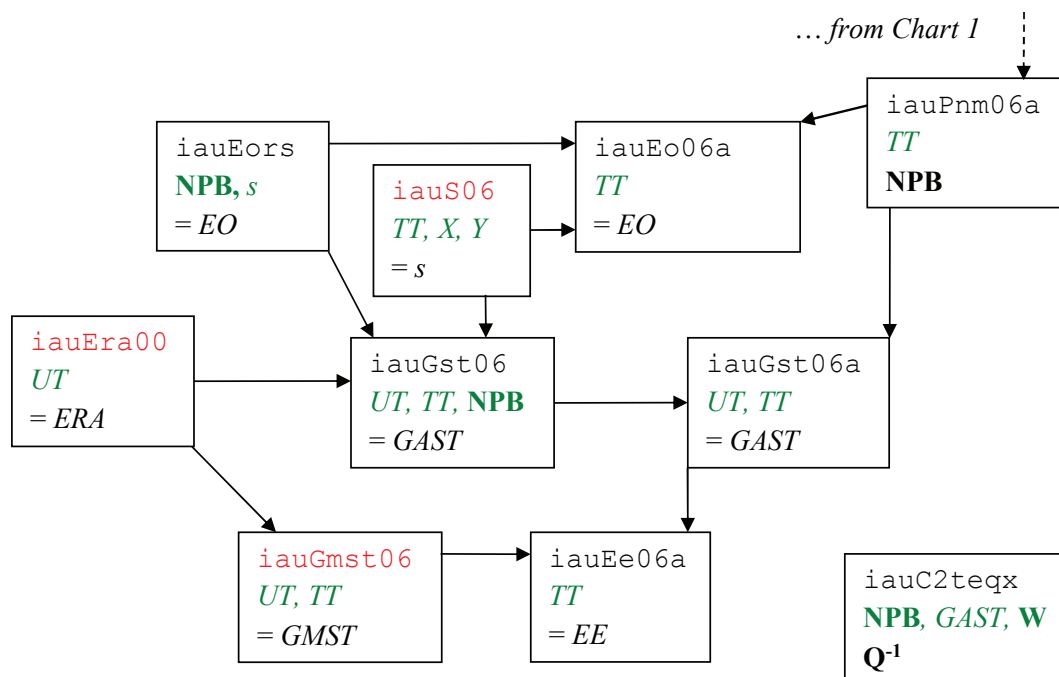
… from Chart 1

iauPnm06a
TT
NPB

iauEors
NPB, s
= EO

iauS06
TT, X, Y
= s

iauEo06a
TT
= EO

iauEra00
UT
= ERA

iauGst06
UT, TT, NPB
= GAST

iauGst06a
UT, TT
= GAST

iauGmst06
UT, TT
= GMST

iauEe06a
TT
= EE

iauC2teqx
NPB, GAST, W
$Q^{-1}$